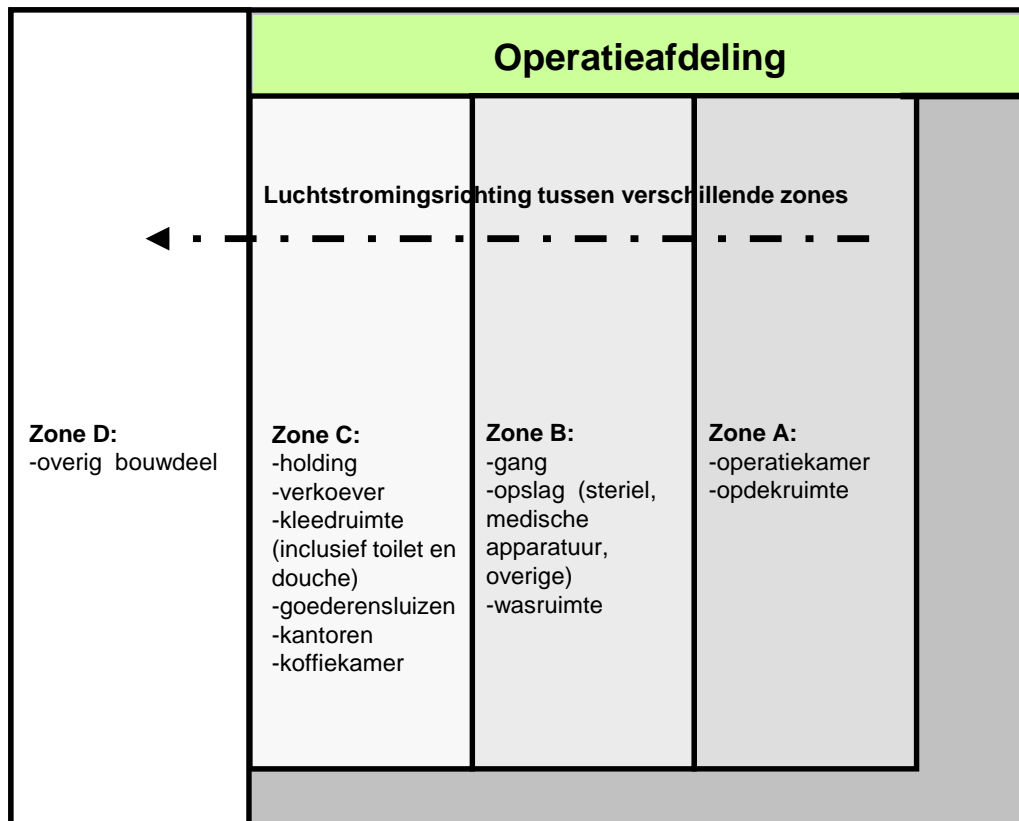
Operatieafdeling

Luchtstromingsrichting tussen verschillende zones

Zone D:
-overig bouwdeel

Zone C:
-holding
-verkoever
-kleedruimte (inclusief toilet en douche)
-goederensluizen
-kantoren
-koffiekamer

Zone B:
-gang
-opslag (steriel, medische apparatuur, overige)
-wasruimte

Zone A:
-operatiekamer
-opdekruimte